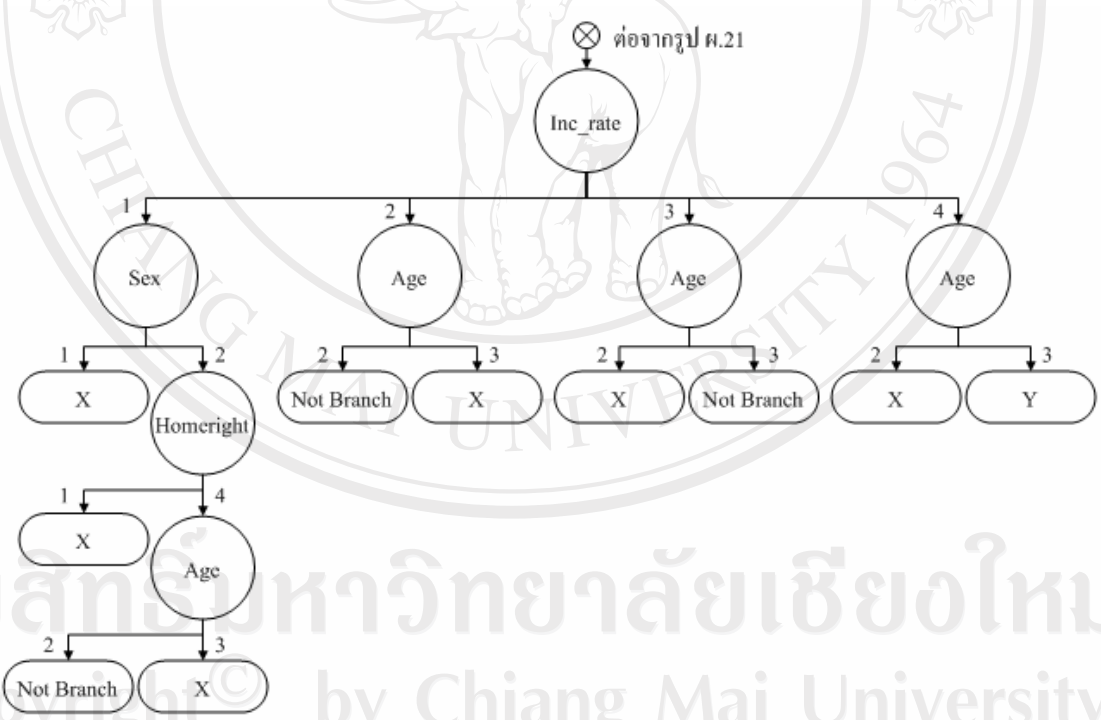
ต่อจากรูป ผ.21

Inc_rate

1 Sex
1 X
2 Homeright
1 X
4 Age
2 Not Branch
3 X

2 Age
2 Not Branch
3 X

3 Age
2 X
3 Not Branch

4 Age
2 X
3 Y

CHIANG MAI UNIVERSITY 1964

ลิขสิทธิ์มหาวิทยาลัยเชียงใหม่
Copyright © by Chiang Mai University